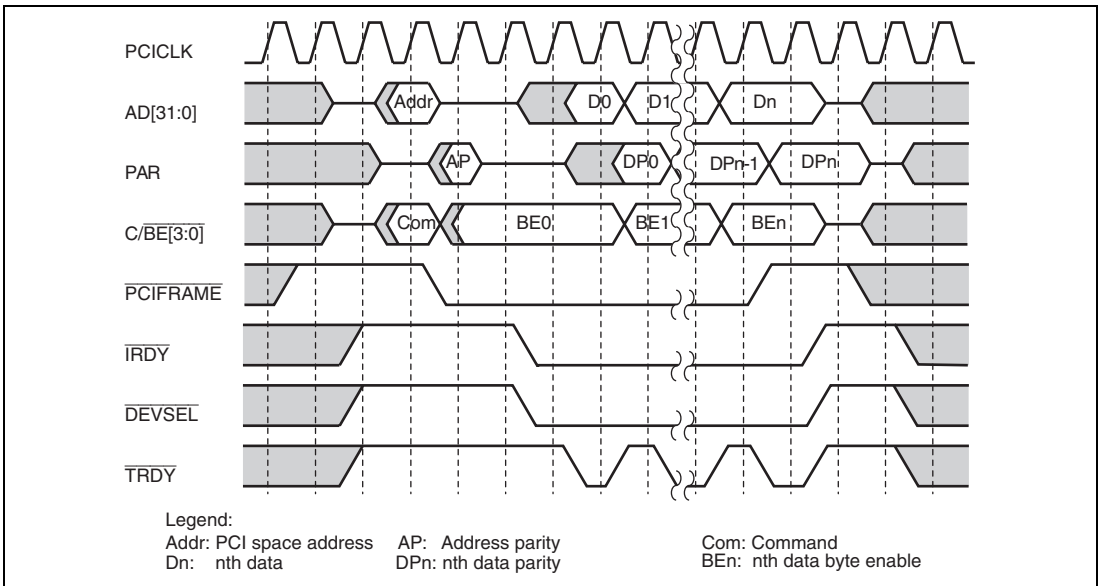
PCICLK

AD[31:0]
Addr
D0
D1
Dn

PAR
AP
DP0
DPn-1
DPn

C/$\overline{BE[3:0]}$
Com
BE0
BE1
BEn

$\overline{PCIFRAME}$

$\overline{IRDY}$

$\overline{DEVSEL}$

$\overline{TRDY}$

Legend:
Addr: PCI space address
Dn: nth data
AP: Address parity
DPn: nth data parity
Com: Command
BEn: nth data byte enable